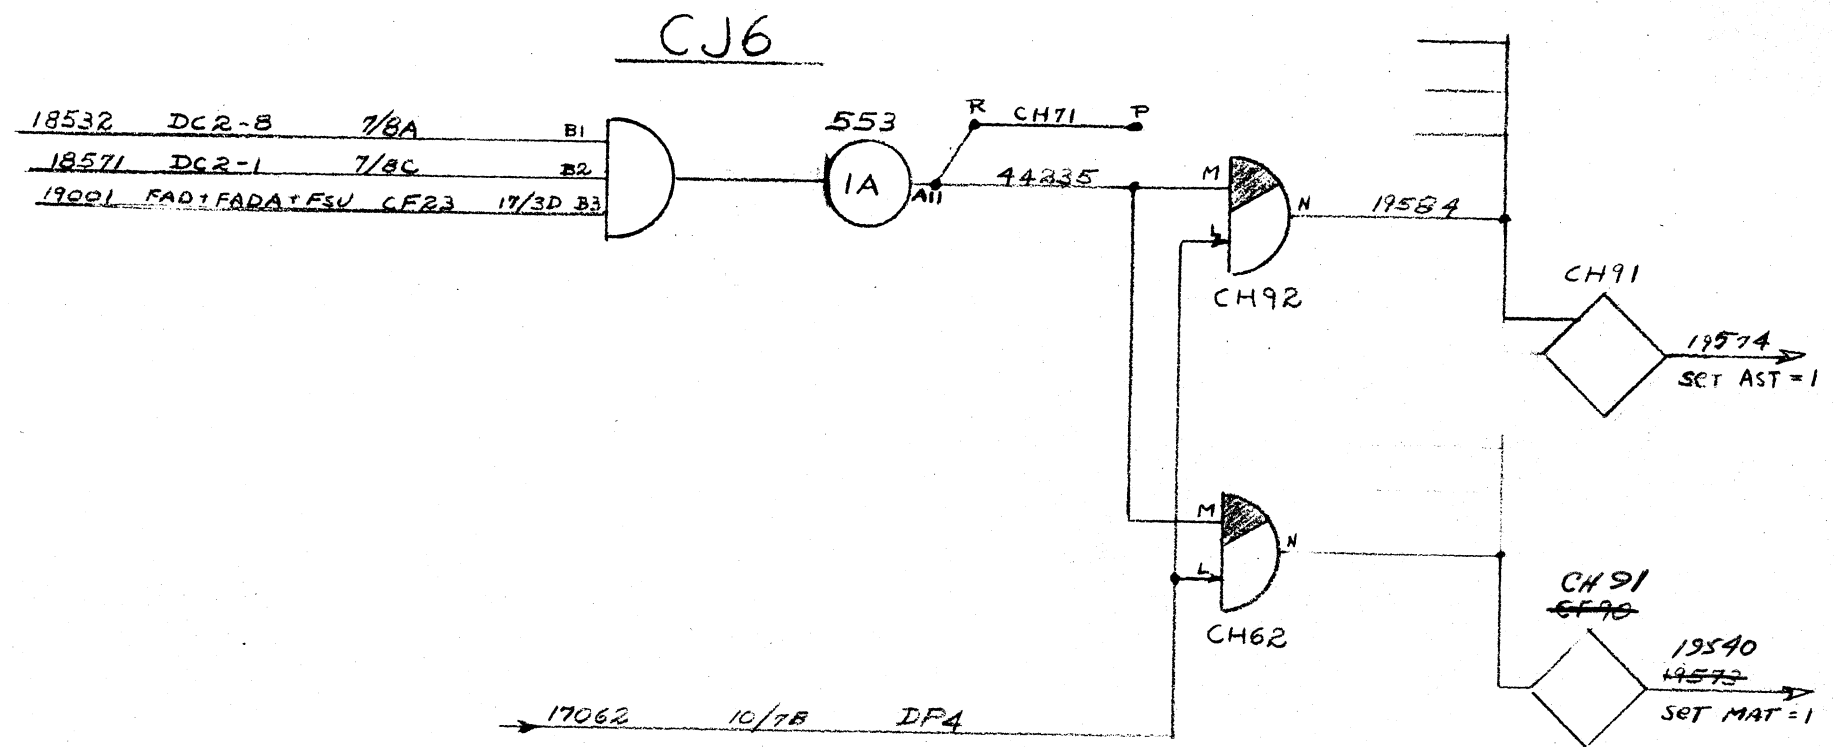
CJ6

18532 DC2-8 7/8A B1
18571 DC2-1 7/8C B2
19001 FAD+FADA+FSU CF23 17/3D B3

553
1A
A11

R CH71 P

44235

M
L
N
CH92

19584

CH91

19574
SET AST = 1

M
L
N
CH62

CH 91
~~CF90~~

19540
~~19573~~
SET MAT = 1

17062 10/7B DF4